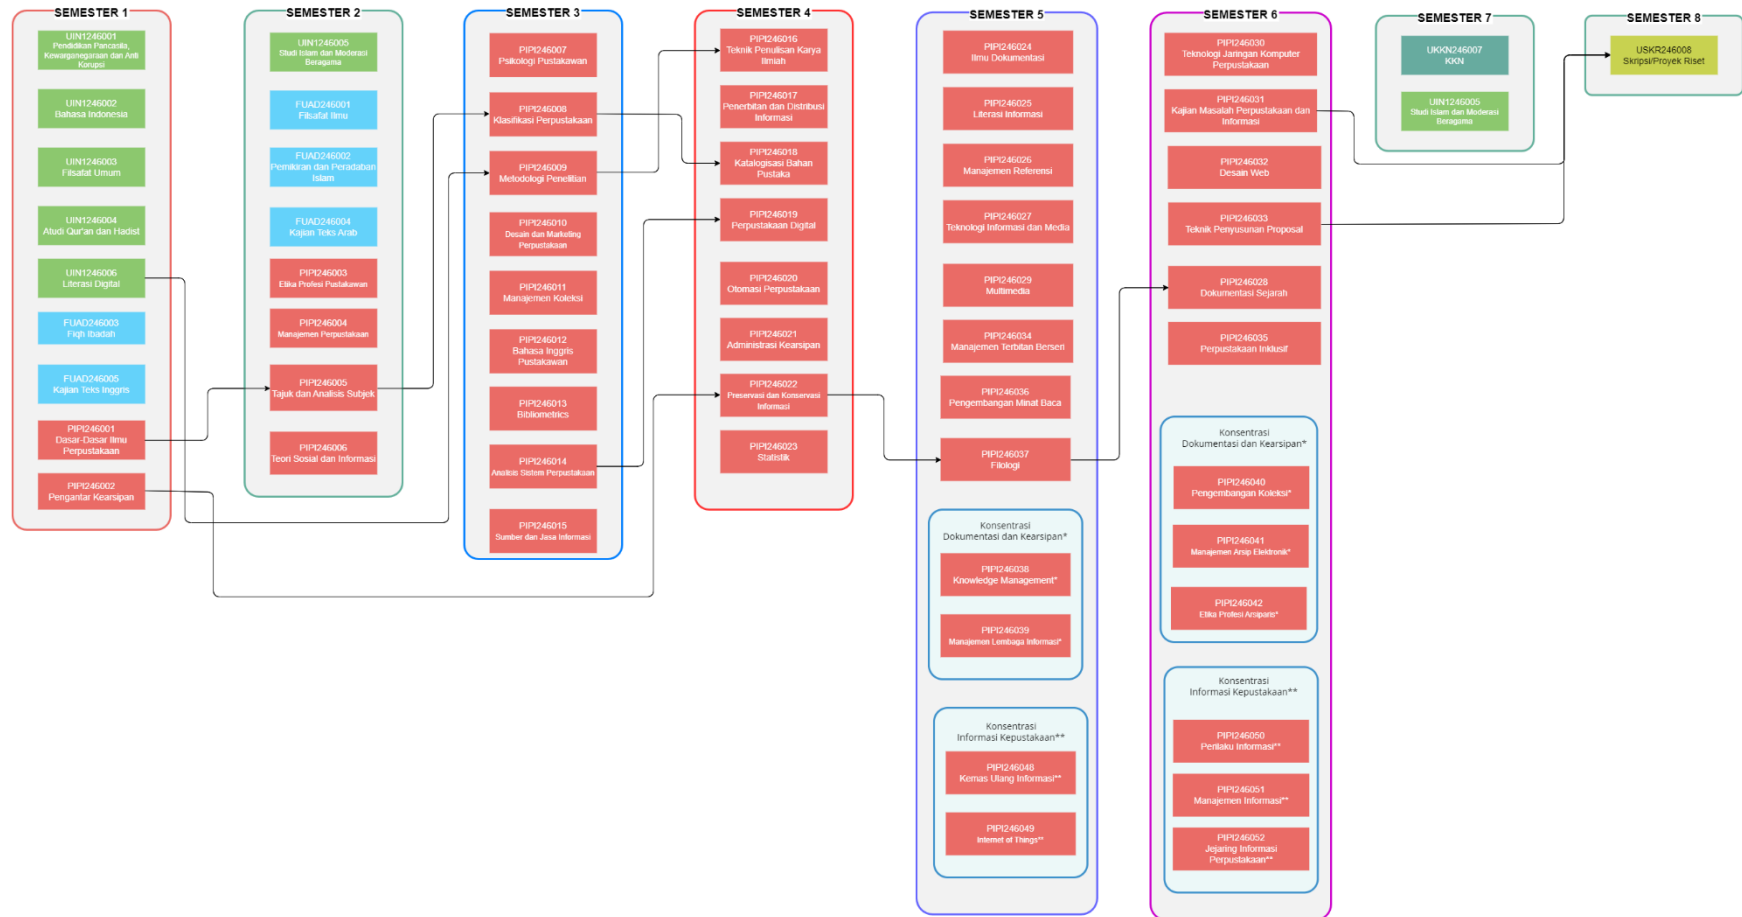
SEMESTER 1

UIN1246001
Pendidikan Pancasila, Kewarganegaraan dan Anti Korupsi

UIN1246002
Bahasa Indonesia

UIN1246003
Filsafat Umum

UIN1246004
Atudi Qur'an dan Hadist

UIN1246006
Literasi Digital

FUAD246003
Fiqh Ibadah

FUAD246005
Kajian Teks Inggris

PIPI246001
Dasar-Dasar Ilmu Perpustakaan

PIPI246002
Pengantar Kearsipan

SEMESTER 2

UIN1246005
Studi Islam dan Moderasi Beragama

FUAD246001
Filsafat Ilmu

FUAD246002
Pemikiran dan Peradaban Islam

FUAD246004
Kajian Teks Arab

PIPI246003
Etika Profesi Pustakawan

PIPI246004
Manajemen Perpustakaan

PIPI246005
Tajuk dan Analisis Subjek

PIPI246006
Teori Sosial dan Informasi

SEMESTER 3

PIPI246007
Psikologi Pustakawan

PIPI246008
Klasifikasi Perpustakaan

PIPI246009
Metodologi Penelitian

PIPI246010
Desain dan Marketing Perpustakaan

PIPI246011
Manajemen Koleksi

PIPI246012
Bahasa Inggris Pustakawan

PIPI246013
Bibliometrics

PIPI246014
Analisis Sistem Perpustakaan

PIPI246015
Sumber dan Jasa Informasi

SEMESTER 4

PIPI246016
Teknik Penulisan Karya Ilmiah

PIPI246017
Penerbitan dan Distribusi Informasi

PIPI246018
Katalogisasi Bahan Pustaka

PIPI246019
Perpustakaan Digital

PIPI246020
Otomasi Perpustakaan

PIPI246021
Administrasi Kearsipan

PIPI246022
Preservasi dan Konservasi Informasi

PIPI246023
Statistik

SEMESTER 5

PIPI246024
Ilmu Dokumentasi

PIPI246025
Literasi Informasi

PIPI246026
Manajemen Referensi

PIPI246027
Teknologi Informasi dan Media

PIPI246029
Multimedia

PIPI246034
Manajemen Terbitan Berseri

PIPI246036
Pengembangan Minat Baca

PIPI246037
Filologi

Konsentrasi
Dokumentasi dan Kearsipan*

PIPI246038
Knowledge Management*

PIPI246039
Manajemen Lembaga Informasi*

Konsentrasi
Informasi Kepustakaan**

PIPI246048
Kemas Ulang Informasi**

PIPI246049
Internet of Things**

SEMESTER 6

PIPI246030
Teknologi Jaringan Komputer Perpustakaan

PIPI246031
Kajian Masalah Perpustakaan dan Informasi

PIPI246032
Desain Web

PIPI246033
Teknik Penyusunan Proposal

PIPI246028
Dokumentasi Sejarah

PIPI246035
Perpustakaan Inklusif

Konsentrasi
Dokumentasi dan Kearsipan*

PIPI246040
Pengembangan Koleksi*

PIPI246041
Manajemen Arsip Elektronik*

PIPI246042
Etika Profesi Arsiparis*

Konsentrasi
Informasi Kepustakaan**

PIPI246050
Perilaku Informasi**

PIPI246051
Manajemen Informasi**

PIPI246052
Jejaring Informasi Perpustakaan**

SEMESTER 7

UKKN246007
KKN

UIN1246005
Studi Islam dan Moderasi Beragama

SEMESTER 8

USKR246008
Skripsi/Proyek Riset